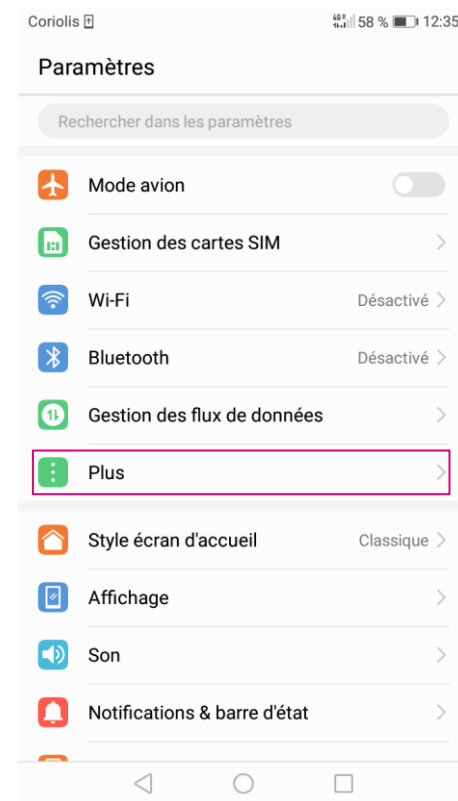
Coriolis
4G 58 % 12:35

Paramètres

Rechercher dans les paramètres

Mode avion

Gestion des cartes SIM

Wi-Fi
Désactivé

Bluetooth
Désactivé

Gestion des flux de données

Plus

Style écran d'accueil
Classique

Affichage

Son

Notifications & barre d'état